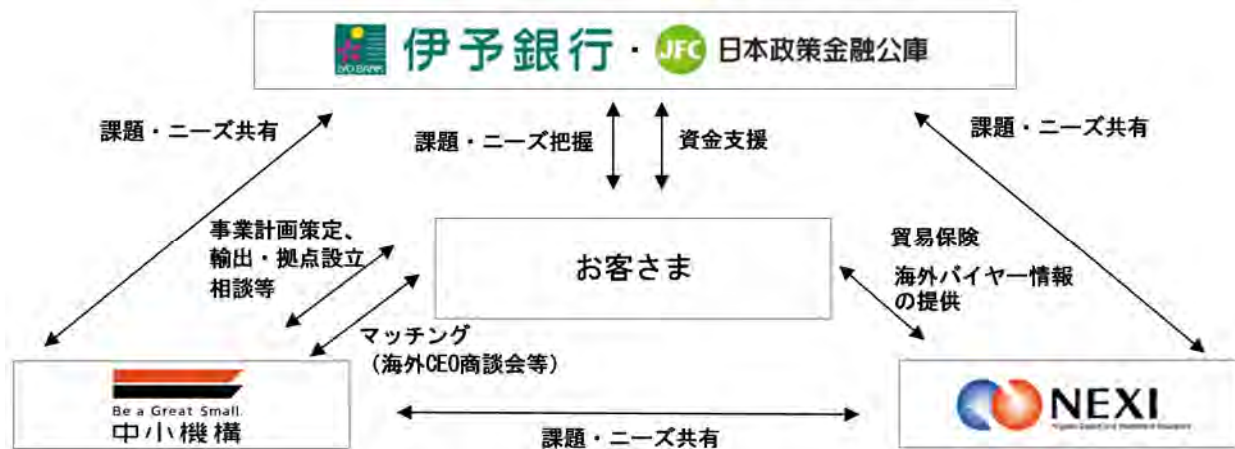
IYO BANK 伊予銀行・JFC 日本政策金融公庫

課題・ニーズ共有

課題・ニーズ把握

資金支援

課題・ニーズ共有

事業計画策定、輸出・拠点設立相談等

お客さま

貿易保険

海外バイヤー情報の提供

マッチング（海外CEO商談会等）

Be a Great Small. 中小機構

NEXI

課題・ニーズ共有